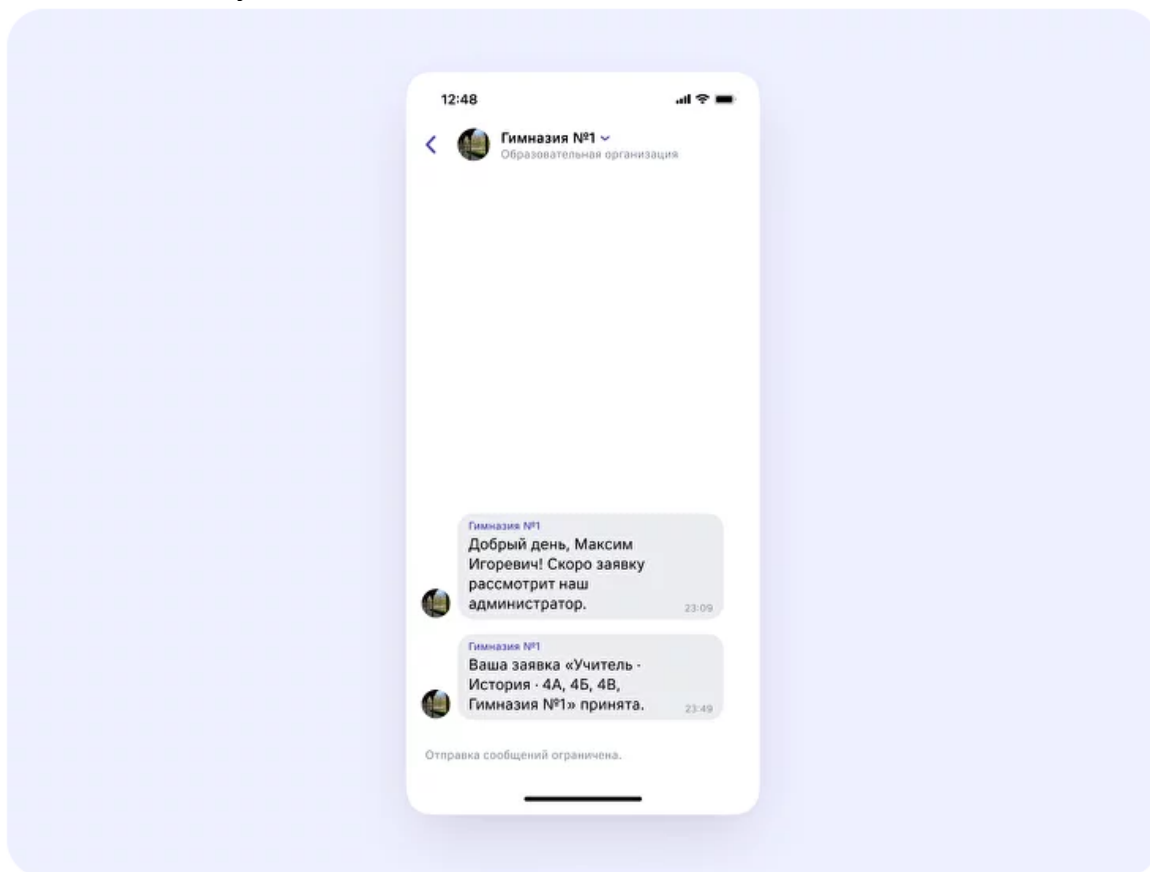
12:48

Гимназия №1
Образовательная организация

Гимназия №1
Добрый день, Максим Игоревич! Скоро заявку рассмотрит наш администратор.
23:09

Гимназия №1
Ваша заявка «Учитель · История · 4А, 4Б, 4В, Гимназия №1» принята.
23:49

Отправка сообщений ограничена.